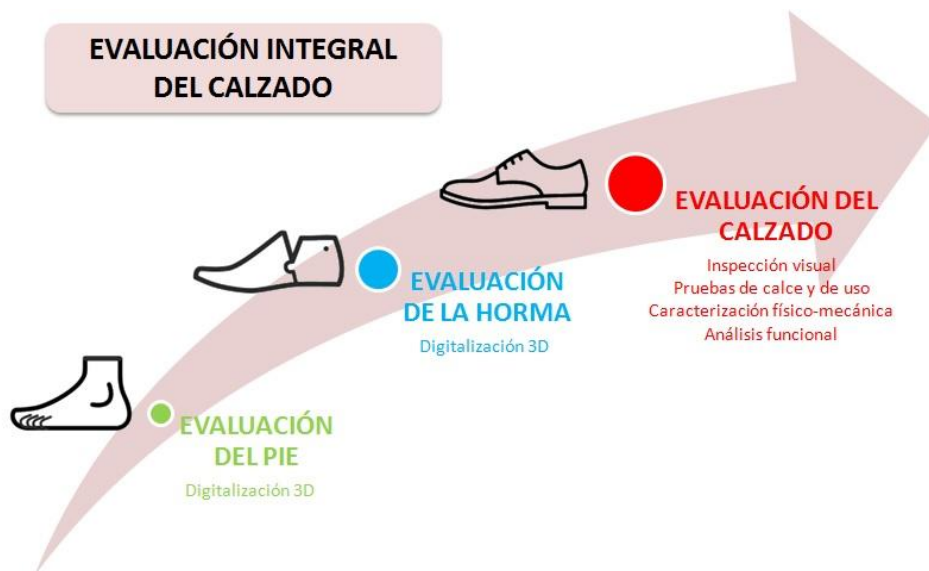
EVALUACIÓN INTEGRAL DEL CALZADO

EVALUACIÓN DEL PIE
Digitalización 3D

EVALUACIÓN DE LA HORMA
Digitalización 3D

EVALUACIÓN DEL CALZADO
Inspección visual
Pruebas de calce y de uso
Caracterización físico-mecánica
Análisis funcional